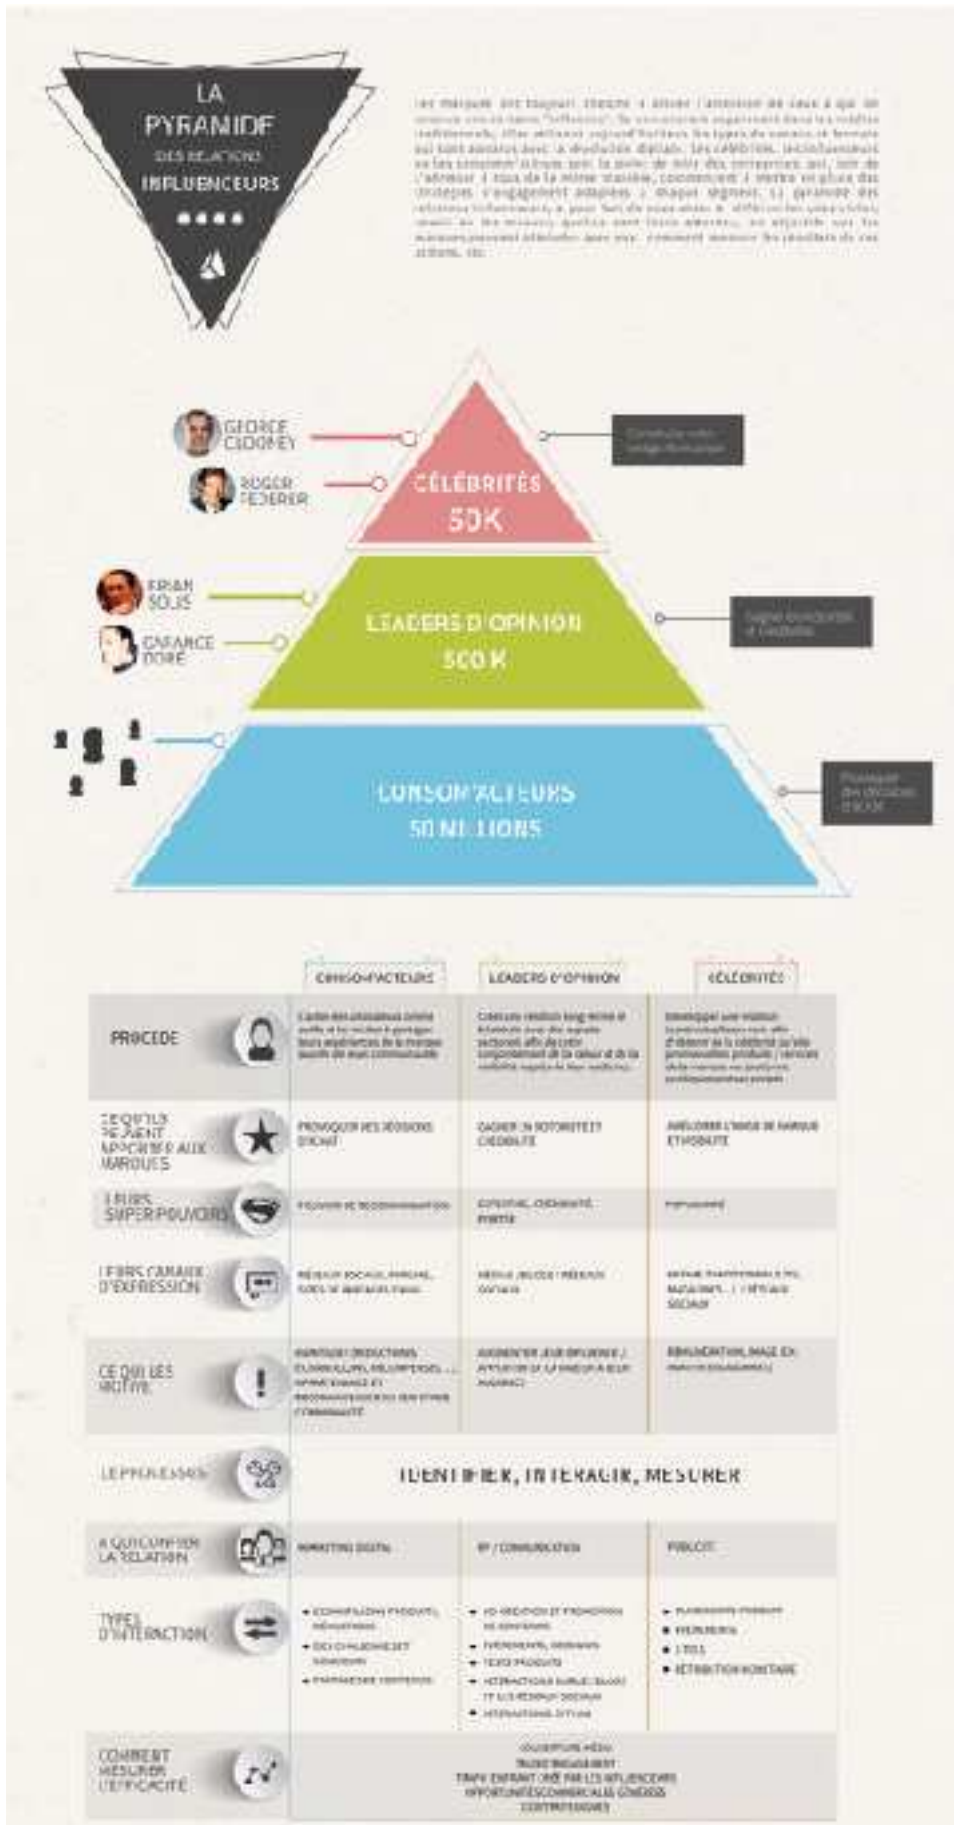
LA PYRAMIDE DES RELATIONS INFLUENCEURS

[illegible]

GEORGE CLOONEY

ROGER FEDERER

CÉLÉBRITÉS 50K

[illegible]

BRIAN SOLIS

GARANCE DORÉ

LEADERS D'OPINION 500 K

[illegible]

CONSOM'ACTEURS 50 MILLIONS

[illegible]

| | CONSOM'ACTEURS | LEADERS D'OPINION | CÉLÉBRITÉS |
|---|---|---|---|
| PROCEDE | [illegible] | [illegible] | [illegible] |
| CE QU'ILS PEUVENT APPORTER AUX MARQUES | PROVOQUER DES DÉCISIONS D'ACHAT | GAGNER EN NOTORIÉTÉ ET CRÉDIBILITÉ | AMÉLIORER L'IMAGE DE MARQUE ET NOTORIÉTÉ |
| LEURS SUPER POUVOIRS | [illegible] | EXPERTISE, CRÉDIBILITÉ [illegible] | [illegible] |
| LEURS CANAUX D'EXPRESSION | RÉSEAUX SOCIAUX, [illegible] | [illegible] | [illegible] |
| CE QUI LES MOTIVE | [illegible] | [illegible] | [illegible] |
| LE PROCESSUS | IDENTIFIER, INTERAGIR, MESURER | | |
| A QUI CONFIER LA RELATION | MARKETING DIGITAL | RP / COMMUNICATION | PUBLICITÉ |
| TYPES D'INTERACTION | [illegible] | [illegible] | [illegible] |
| COMMENT MESURER L'EFFICACITÉ | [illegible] | | |